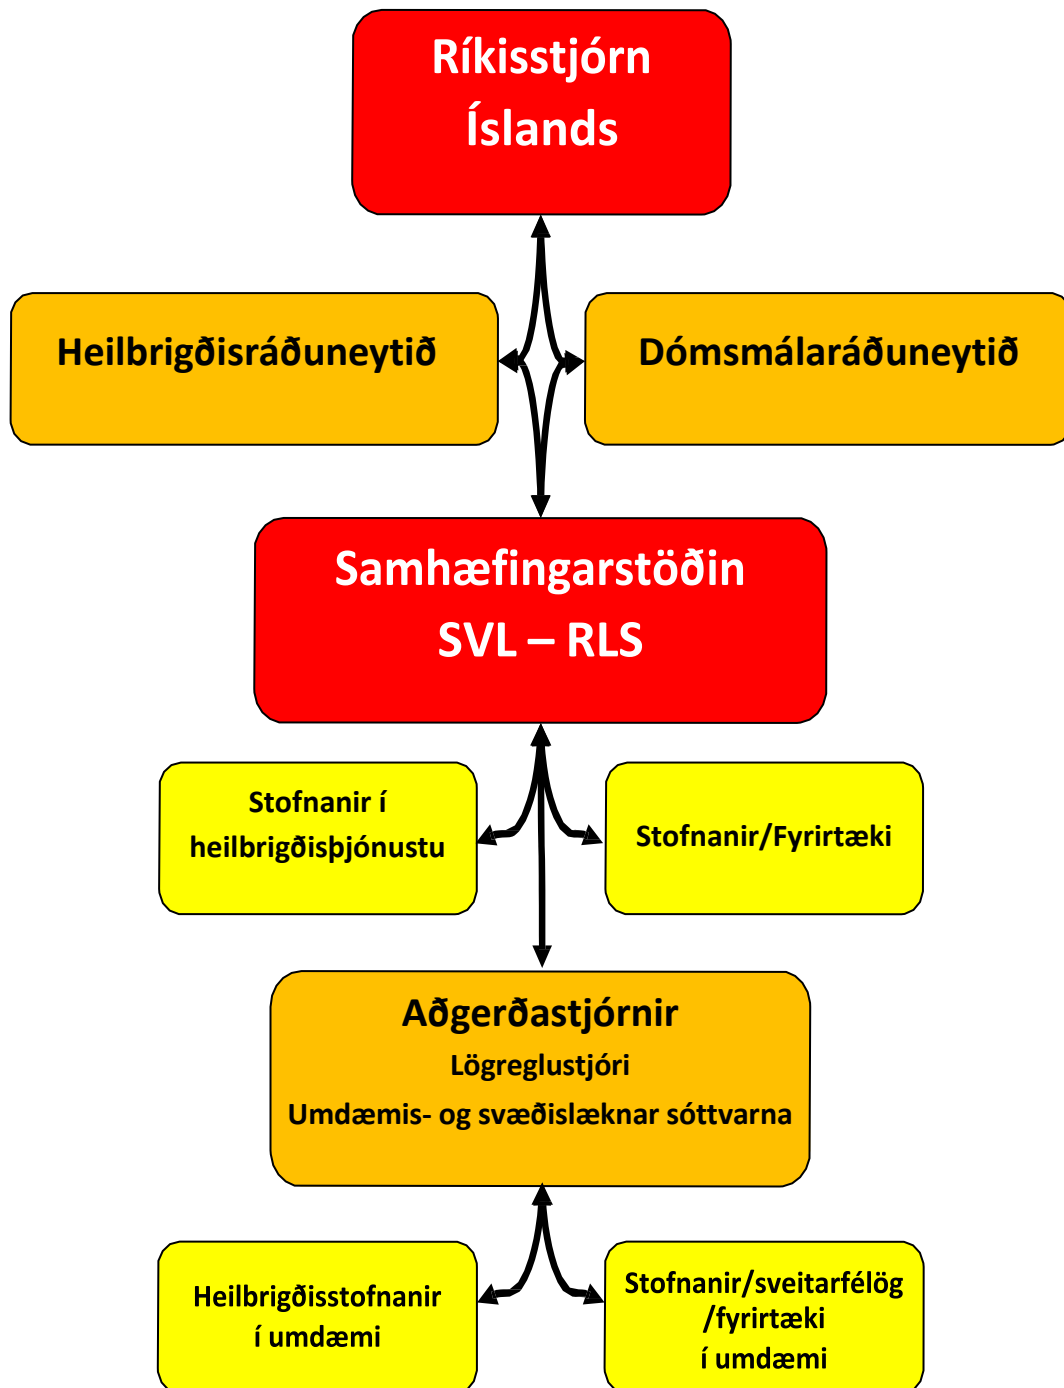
Ríkisstjórn Íslands

Heilbrigðisráðuneytið

Dómsmálaráðuneytið

Samhæfingarstöðin
SVL – RLS

Stofnanir í heilbrigðisþjónustu

Stofnanir/Fyrirtæki

Aðgerðastjórnir
Lögreglustjóri
Umdæmis- og svæðislæknar sóttvarna

Heilbrigðisstofnanir í umdæmi

Stofnanir/sveitarfélög /fyrirtæki í umdæmi